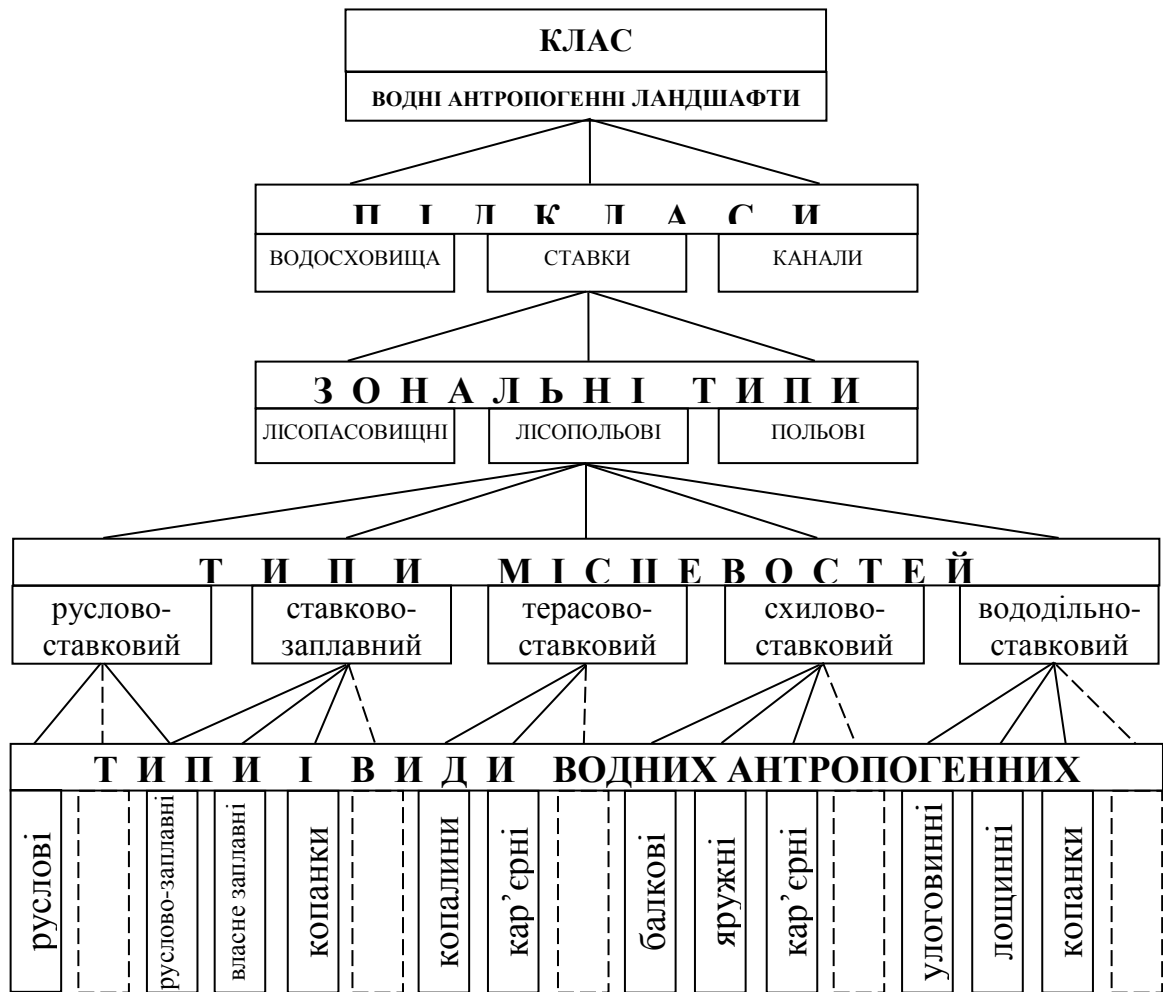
КЛАС

ВОДНІ АНТРОПОГЕННІ ЛАНДШАФТИ

П І Д К Л А С И

ВОДОСХОВИЩА

СТАВКИ

КАНАЛИ

З О Н А Л Ь Н І Т И П И

ЛІСОПАСОВИЩНІ

ЛІСОПОЛЬОВІ

ПОЛЬОВІ

Т И П И М І С Ц Е В О С Т Е Й

руслово-ставковий

ставково-заплавний

терасово-ставковий

схилово-ставковий

вододільно-ставковий

Т И П И І В И Д И ВОДНИХ АНТРОПОГЕННИХ

руслові

руслово-заплавні

власне заплавні

копанки

копалини

кар'єрні

балкові

яружні

кар'єрні

улоговинні

лощинні

копанки